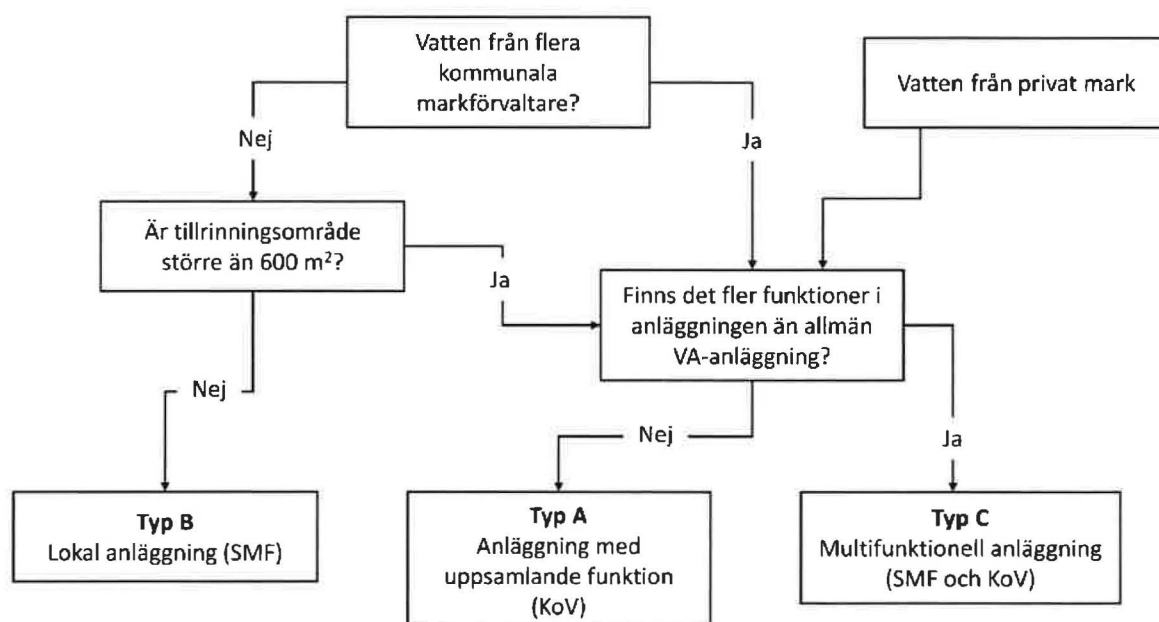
Vatten från flera kommunala markförvaltare?

Vatten från privat mark

Nej

Ja

Är tillrinningsområde större än 600 m$^2$?

Ja

Finns det fler funktioner i anläggningen än allmän VA-anläggning?

Nej

Nej

Ja

**Typ B**
Lokal anläggning (SMF)

**Typ A**
Anläggning med uppsamlande funktion (KoV)

**Typ C**
Multifunktionell anläggning (SMF och KoV)